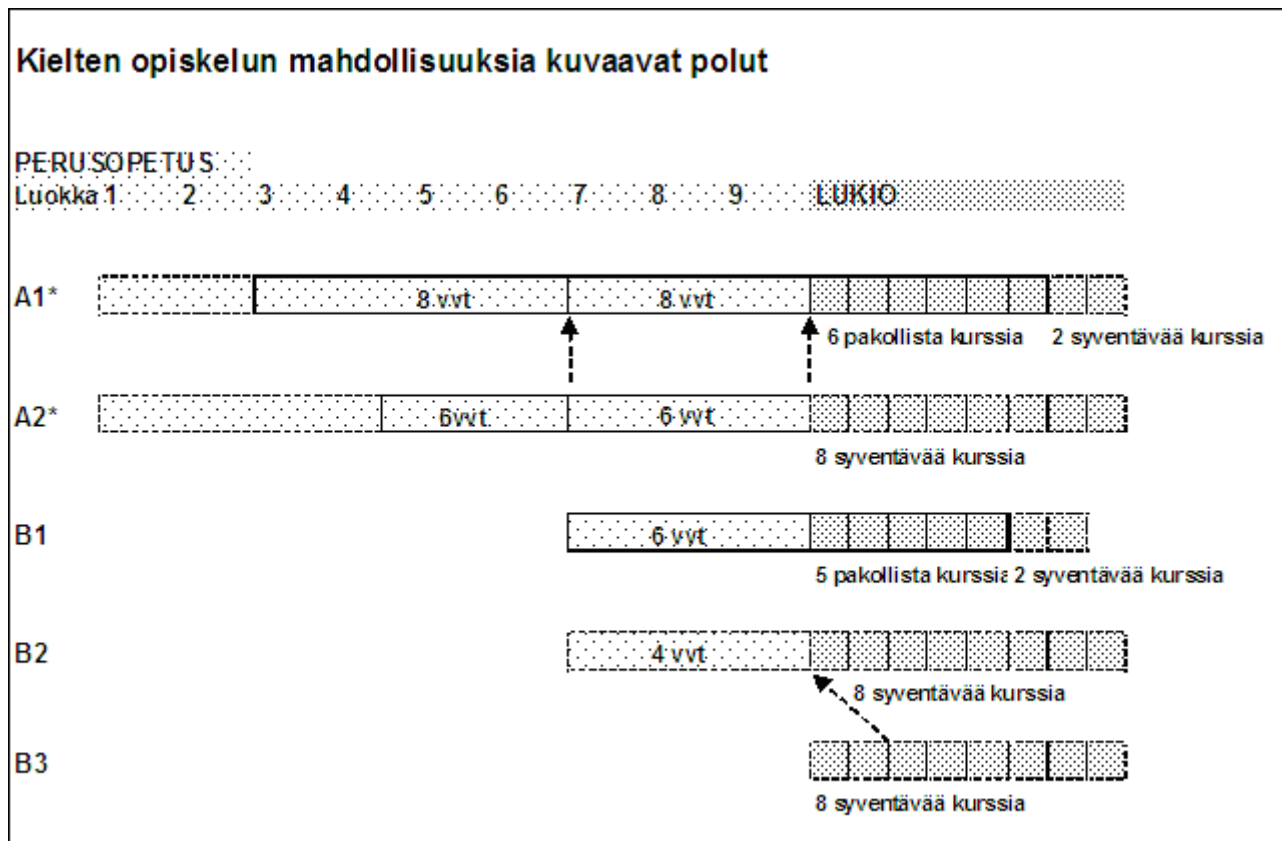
Kielten opiskelun mahdollisuuksia kuvaavat polut

PERUSOPETUS
Luokka 1 2 3 4 5 6 7 8 9 LUKIO

A1* 8 vvt 8 vvt
6 pakollista kurssia 2 syventävää kurssia

A2* 6vvt 6 vvt
8 syventävää kurssia

B1 6 vvt
5 pakollista kurssia 2 syventävää kurssia

B2 4 vvt
8 syventävää kurssia

B3
8 syventävää kurssia